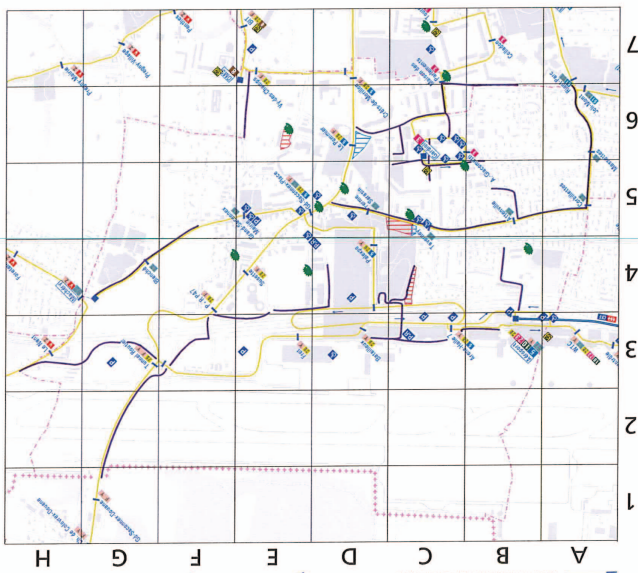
7
6
5
4
3
2
1
A
B
C
D
E
F
G
H
Collège
Fontaine
Vallon
Pied du Moulin
Zone des Mer
Chasseur
Gare
Poste
Lycée
Mairie
Gambetta
Bouygues
Ste Marguerite
Le Moulin
Roussel
Vieux Barrois
Lauriers
Bas Rhin
Cabrières
Hôpital
Caserne Moreau
ZI Giraudeaux Gargotte
Ch. des Cèdres